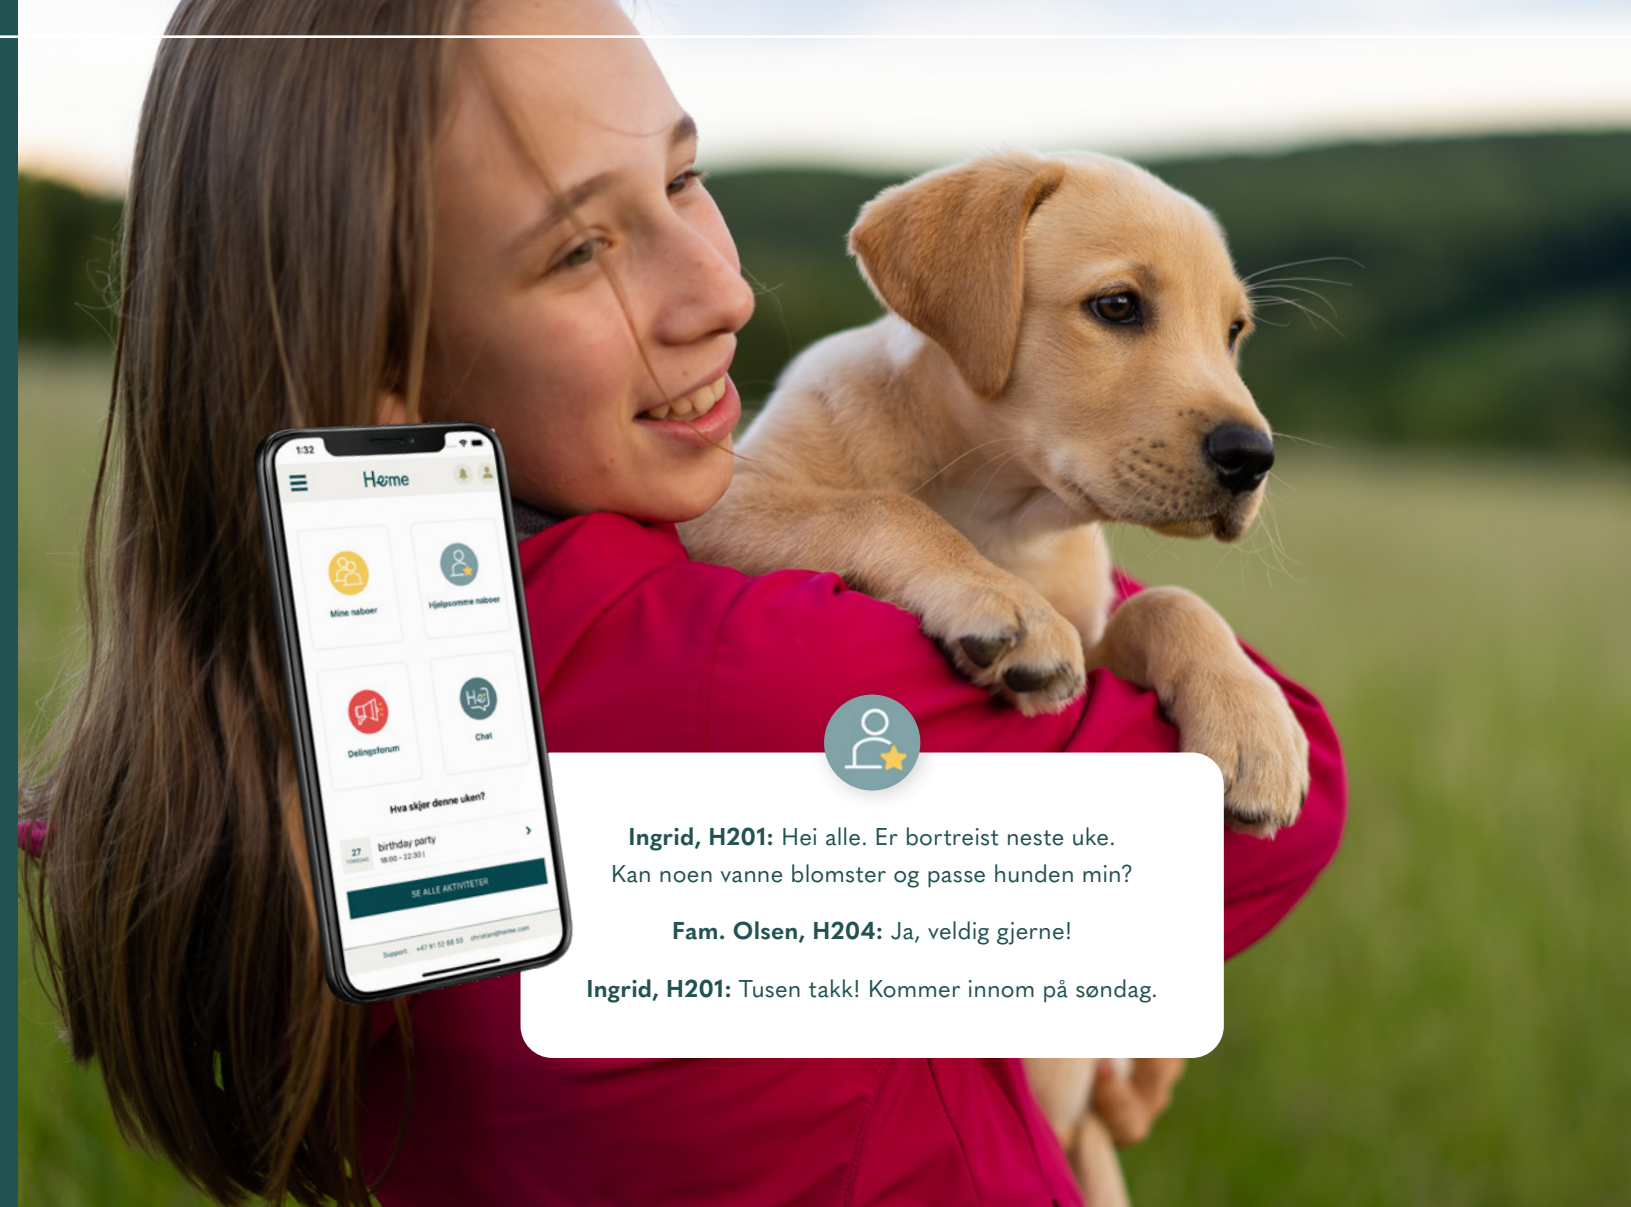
1:32

Heme

Mine naboer

Hjelpsomme naboer

Delingsforum

Chat

Hva skjer denne uken?

27
TORSDAG

birthday party
18:00 - 22:30

SE ALLE AKTIVITETER

Support +47 91 53 88 50 christian@heme.com

**Ingrid, H201:** Hei alle. Er bortreist neste uke. Kan noen vanne blomster og passe hunden min?

**Fam. Olsen, H204:** Ja, veldig gjerne!

**Ingrid, H201:** Tusen takk! Kommer innom på søndag.